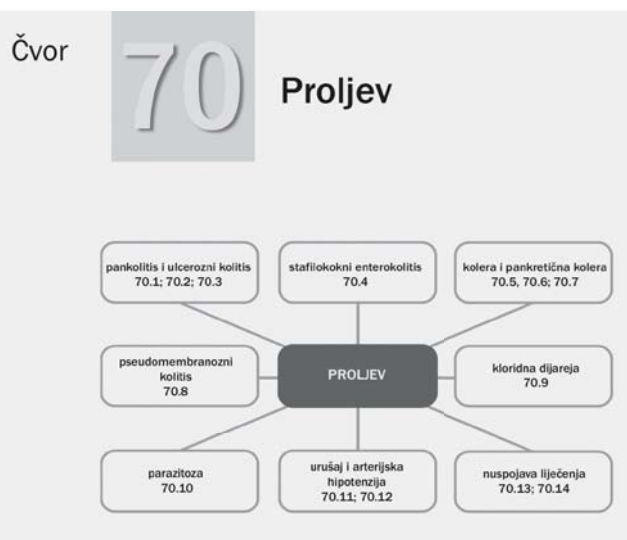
Čvor 70 Proljev

pankolitis i ulcerozni kolitis
70.1; 70.2; 70.3

stafilokokni enterokolitis
70.4

kolera i pankretična kolera
70.5, 70.6; 70.7

pseudomembranozni kolitis
70.8

PROLJEV

kloridna dijareja
70.9

parazitoza
70.10

urušaj i arterijska hipotenzija
70.11; 70.12

nuspojava liječenja
70.13; 70.14